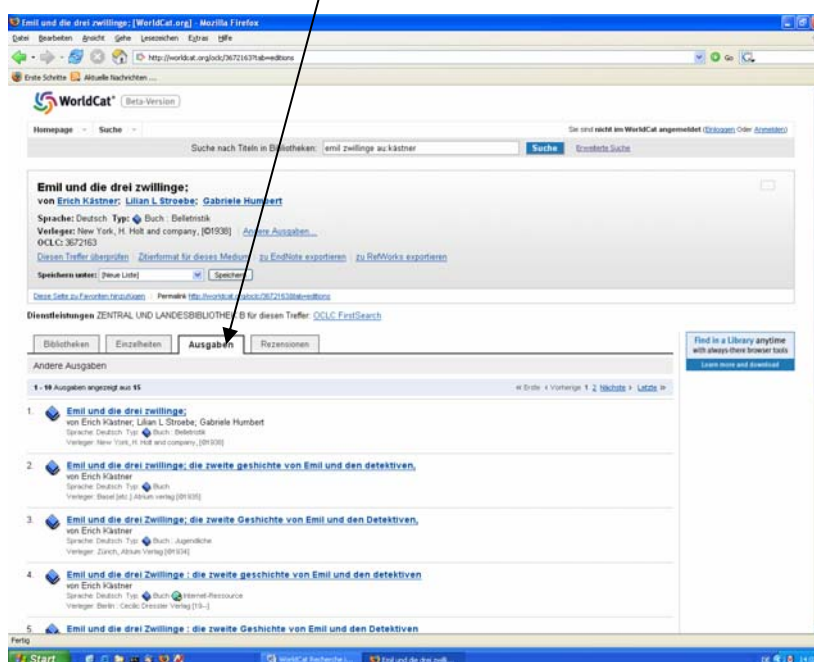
Emil und die drei zwillinge; [WorldCat.org] - Mozilla Firefox

Datei Bearbeiten Ansicht Gehe Lesezeichen Extras Hilfe

http://worldcat.org/oclc/3672163?tab=editions

Erste Schritte Aktuelle Nachrichten ...

WorldCat® (Beta-Version)

Homepage Suche

Sie sind nicht im WorldCat angemeldet (Einloggen Oder Anmelden)

Suche nach Titeln in Bibliotheken: emil zwillinge au:kästner Suche Erweiterte Suche

Emil und die drei zwillinge;
von Erich Kästner; Lilian L Stroebe; Gabriele Humbert

Sprache: Deutsch Typ: Buch : Belletristik
Verleger: New York, H. Holt and company, [©1938] Andere Ausgaben...
OCLC: 3672163

Diesen Treffer überprüfen | Zitierformat für dieses Medium | zu EndNote exportieren | zu RefWorks exportieren

Speichern unter: [Neue Liste] Speichern

Diese Seite zu Favoriten hinzufügen | Permalink http://worldcat.org/oclc/3672163&tab=editions

Dienstleistungen ZENTRAL UND LANDESBIBLIOTHEK B für diesen Treffer: OCLC FirstSearch

Bibliotheken | Einzelheiten | Ausgaben | Rezensionen

Find in a Library anytime with always-there browser tools
Learn more and download

Andere Ausgaben

1 - 10 Ausgaben angezeigt aus 15

« Erste ‹ Vorherige 1 2 Nächste › Letzte »

1. Emil und die drei zwillinge;
von Erich Kästner; Lilian L Stroebe; Gabriele Humbert
Sprache: Deutsch Typ: Buch : Belletristik
Verleger: New York, H. Holt and company, [©1938]

2. Emil und die drei zwillinge; die zweite geschichte von Emil und den detektiven,
von Erich Kästner
Sprache: Deutsch Typ: Buch
Verleger: Basel [etc.] Atrium verlag [©1935]

3. Emil und die drei Zwillinge; die zweite Geschichte von Emil und den Detektiven,
von Erich Kästner
Sprache: Deutsch Typ: Buch : Jugendliche
Verleger: Zürich, Atrium Verlag [©1934]

4. Emil und die drei Zwillinge : die zweite geschichte von Emil und den detektiven
von Erich Kästner
Sprache: Deutsch Typ: Buch Internet-Ressource
Verleger: Berlin : Cecilie Dressler Verlag [19--]

5. Emil und die drei Zwillinge : die zweite Geschichte von Emil und den Detektiven

Fertig

Start | WorldCat Recherche i... | Emil und die drei zwill...